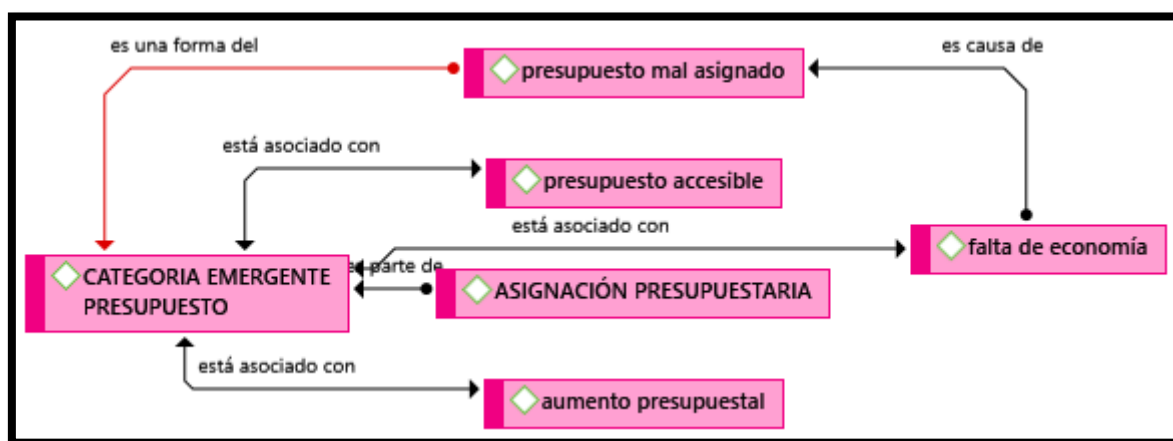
es una forma del

presupuesto mal asignado

es causa de

está asociado con

presupuesto accesible

está asociado con

falta de economía

CATEGORIA EMERGENTE PRESUPUESTO

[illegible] parte de

ASIGNACIÓN PRESUPUESTARIA

está asociado con

aumento presupuestal